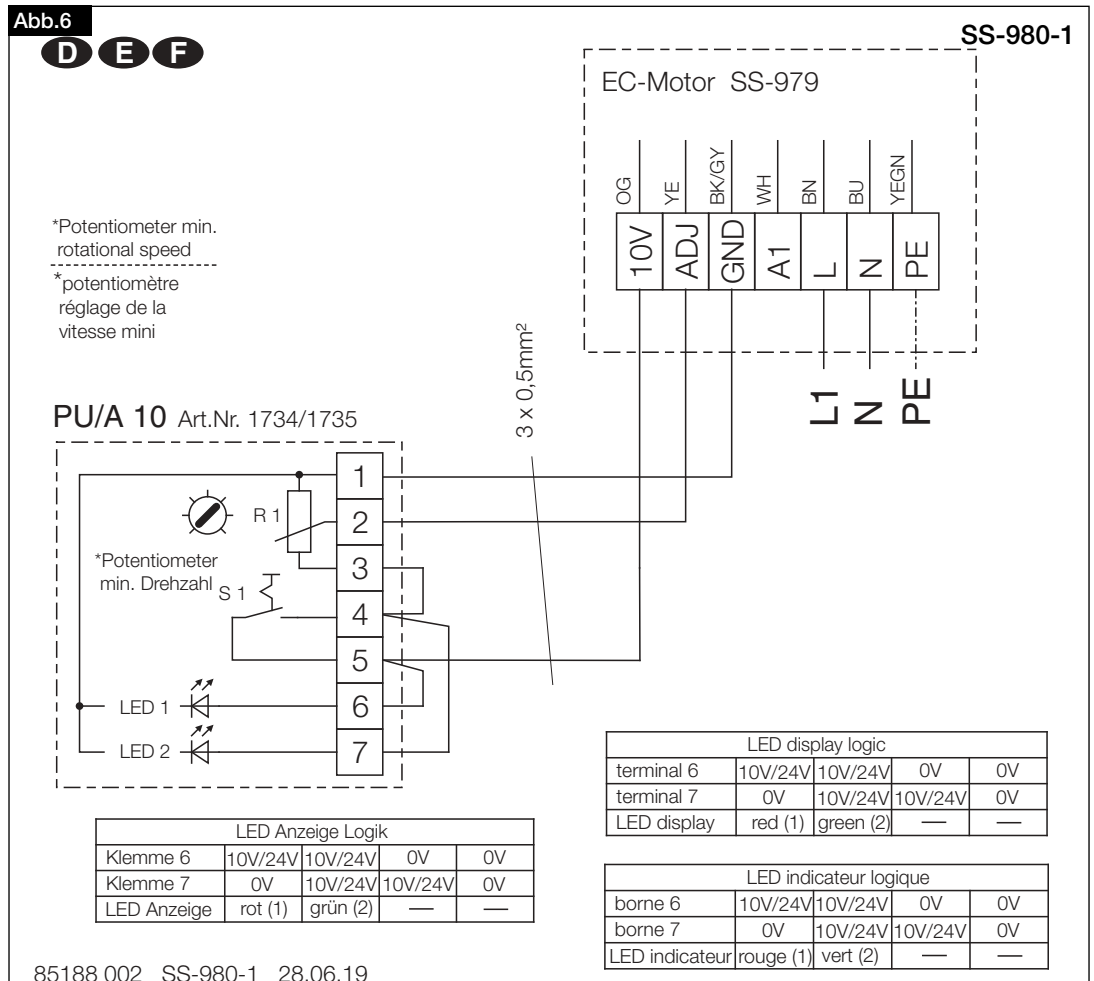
Abb.6
D E F

SS-980-1

EC-Motor SS-979

OG YE BK/GY WH BN BU YEGN

10V ADJ GND A1 L N PE

L1 N PE

*Potentiometer min. rotational speed

*potentiomètre réglage de la vitesse mini

$3 \times 0{,}5mm^2$

PU/A 10 Art.Nr. 1734/1735

1
2
3
4
5
6
7

R 1

*Potentiometer min. Drehzahl

S 1

LED 1

LED 2

| LED display logic | | | | |
|---|---|---|---|---|
| terminal 6 | 10V/24V | 10V/24V | 0V | 0V |
| terminal 7 | 0V | 10V/24V | 10V/24V | 0V |
| LED display | red (1) | green (2) | — | — |

| LED Anzeige Logik | | | | |
|---|---|---|---|---|
| Klemme 6 | 10V/24V | 10V/24V | 0V | 0V |
| Klemme 7 | 0V | 10V/24V | 10V/24V | 0V |
| LED Anzeige | rot (1) | grün (2) | — | — |

| LED indicateur logique | | | | |
|---|---|---|---|---|
| borne 6 | 10V/24V | 10V/24V | 0V | 0V |
| borne 7 | 0V | 10V/24V | 10V/24V | 0V |
| LED indicateur | rouge (1) | vert (2) | — | — |

85188 002 SS-980-1 28.06.19